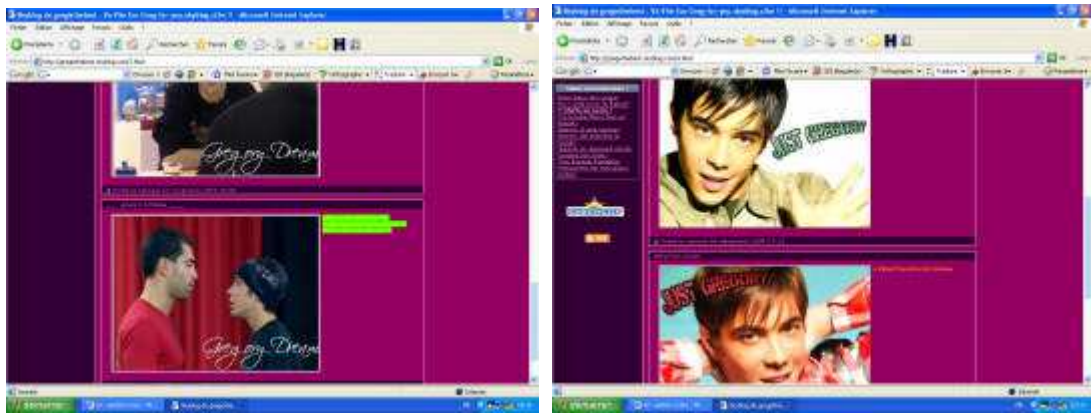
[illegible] - Microsoft Internet Explorer

Fichier Edition Affichage Favoris Outils ?

Précédente

Rechercher Favoris

Google

Greg-ory Dream

Greg-ory Dream

Terminé

Internet

démarrer

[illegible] - Microsoft Internet Explorer

Fichier Edition Affichage Favoris Outils ?

Précédente

Rechercher Favoris

Google

JUST GREGORY

JUST GREGORY

Terminé

Internet

démarrer